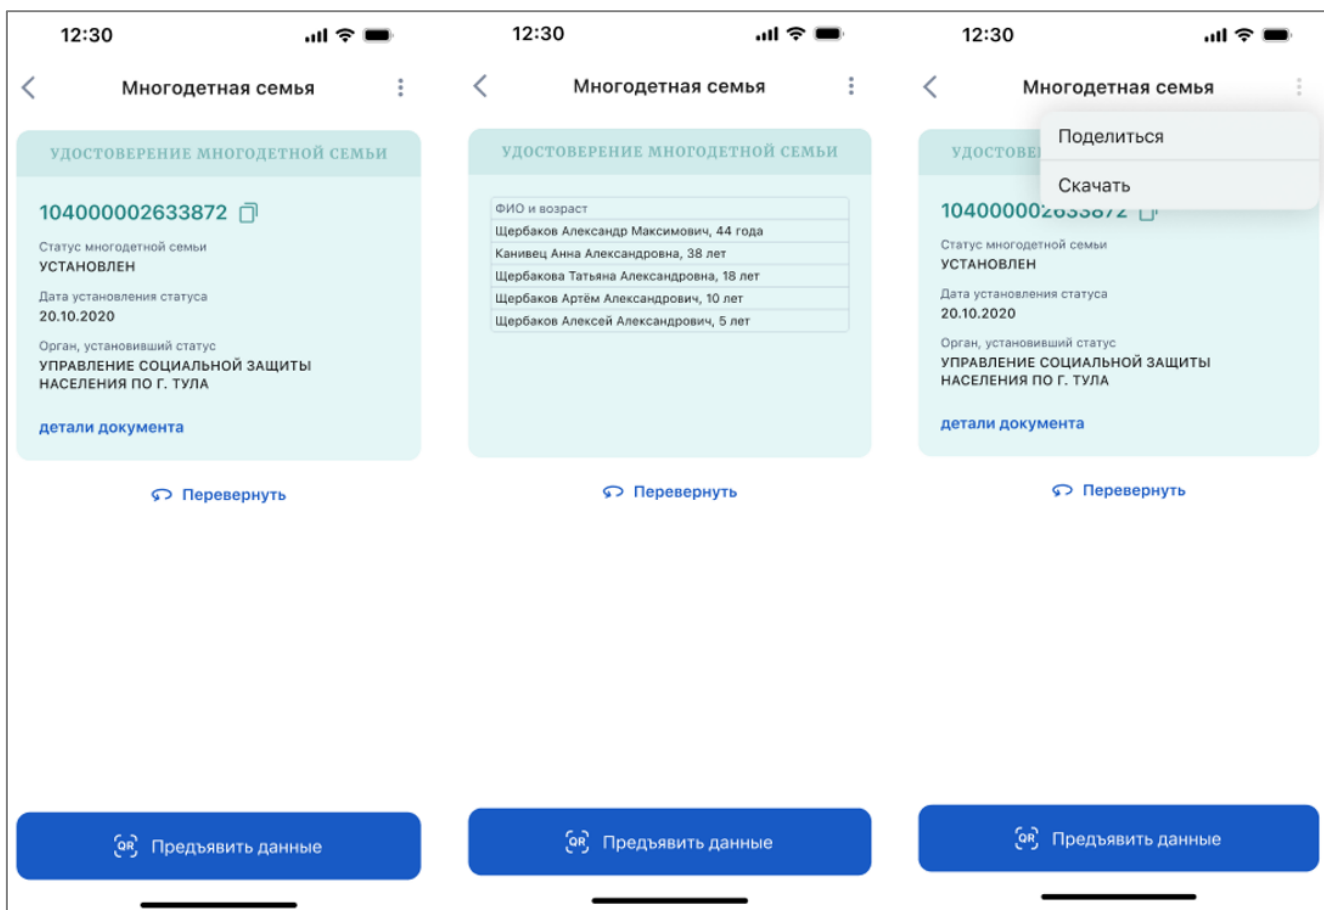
12:30

Многодетная семья

УДОСТОВЕРЕНИЕ МНОГОДЕТНОЙ СЕМЬИ

104000002633872

Статус многодетной семьи
УСТАНОВЛЕН

Дата установления статуса
20.10.2020

Орган, установивший статус
УПРАВЛЕНИЕ СОЦИАЛЬНОЙ ЗАЩИТЫ НАСЕЛЕНИЯ ПО Г. ТУЛА

детали документа

Перевернуть

QR Предъявить данные

12:30

Многодетная семья

УДОСТОВЕРЕНИЕ МНОГОДЕТНОЙ СЕМЬИ

| ФИО и возраст |
|---|
| Щербаков Александр Максимович, 44 года |
| Канивец Анна Александровна, 38 лет |
| Щербакова Татьяна Александровна, 18 лет |
| Щербаков Артём Александрович, 10 лет |
| Щербаков Алексей Александрович, 5 лет |

Перевернуть

QR Предъявить данные

12:30

Многодетная семья

Поделиться

Скачать

УДОСТОВЕ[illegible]

1040000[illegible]

Статус многодетной семьи
УСТАНОВЛЕН

Дата установления статуса
20.10.2020

Орган, установивший статус
УПРАВЛЕНИЕ СОЦИАЛЬНОЙ ЗАЩИТЫ НАСЕЛЕНИЯ ПО Г. ТУЛА

детали документа

Перевернуть

QR Предъявить данные